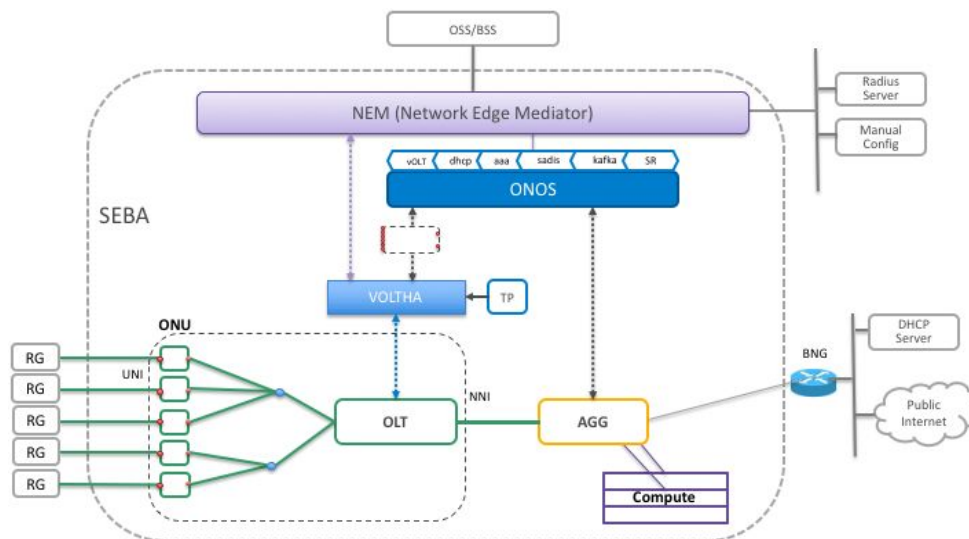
OSS/BSS

NEM (Network Edge Mediator)

Radius Server

Manual Config

vOLT dhcp aaa sadis kafka SR

ONOS

SEBA

VOLTHA

TP

ONU

RG

RG

RG

RG

RG

UNI

OLT

NNI

AGG

Compute

BNG

DHCP Server

Public Internet